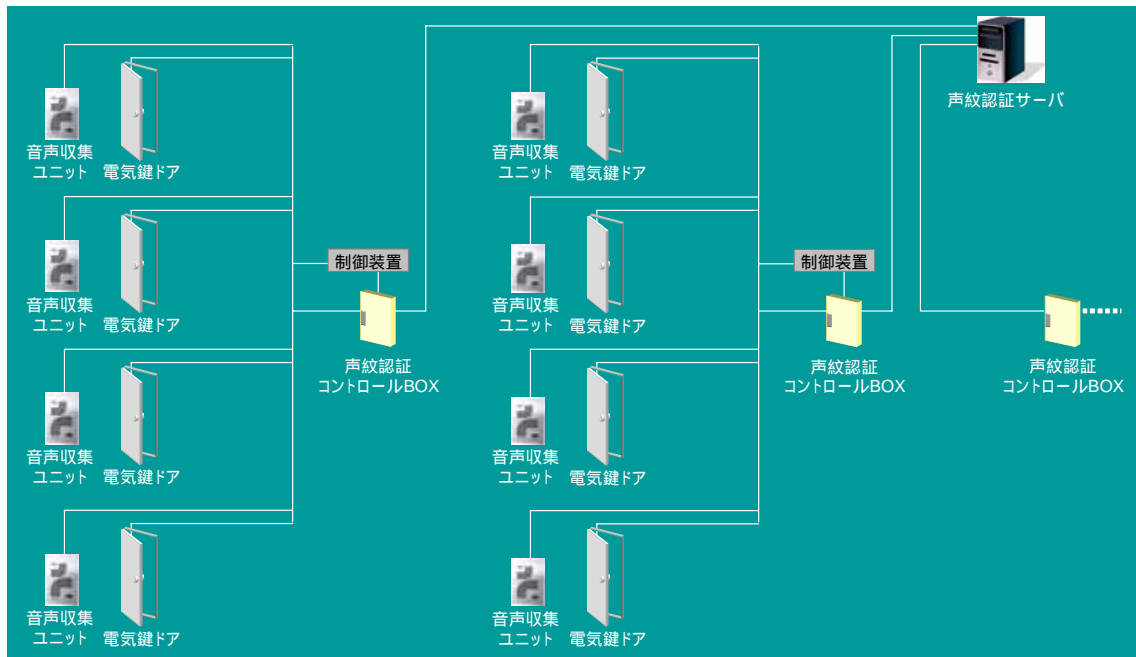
声紋認証サーバ

音声収集ユニット
電気鍵ドア

音声収集ユニット
電気鍵ドア

音声収集ユニット
電気鍵ドア

音声収集ユニット
電気鍵ドア

制御装置
声紋認証コントロールBOX

音声収集ユニット
電気鍵ドア

音声収集ユニット
電気鍵ドア

音声収集ユニット
電気鍵ドア

音声収集ユニット
電気鍵ドア

制御装置
声紋認証コントロールBOX

声紋認証コントロールBOX